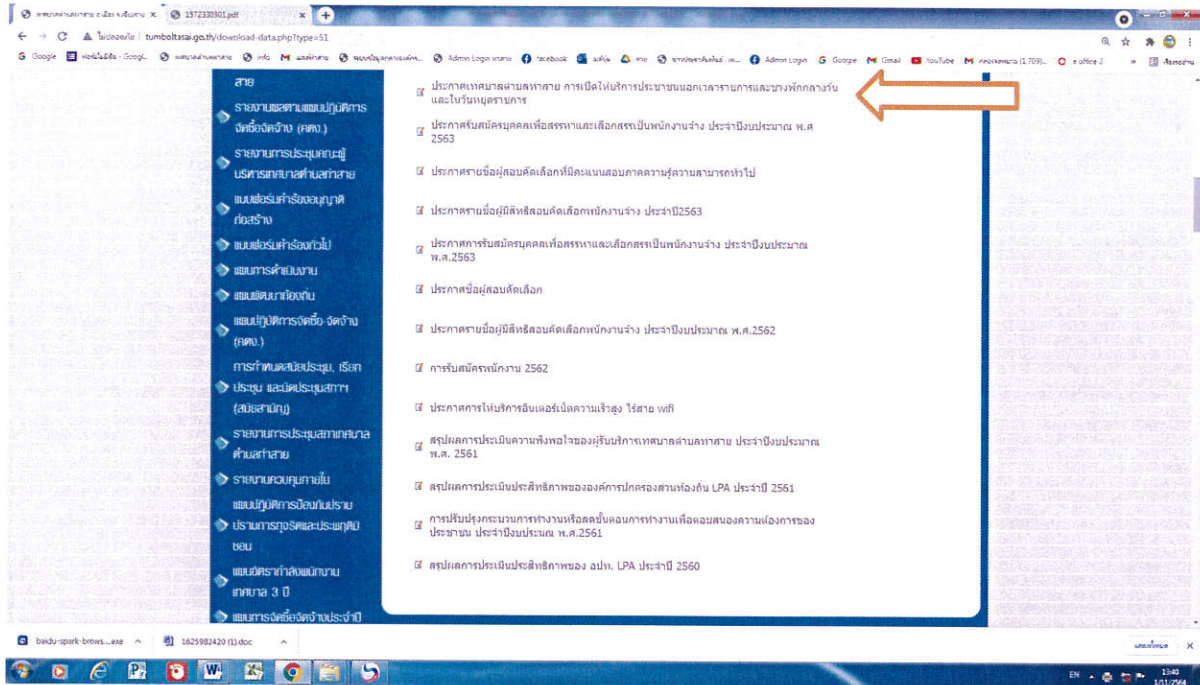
เทศบาลตำบลท่าสาย อ.เมือง จ.เชียงราย × 1572330301.pdf × +

← → C ไม่ปลอดภัย | tumboltasai.go.th/download-data.php?type=51

Google ห้องเรียนดิจิทัล - Googl... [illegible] info M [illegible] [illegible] Admin Login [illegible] facebook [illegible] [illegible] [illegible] Admin Login Google Gmail YouTube M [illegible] (1,709)... e office J » เรื่องอ่าน

สาย

รายงานผลตามแผนปฏิบัติการจัดซื้อจัดจ้าง (ผด.)

รายงานการประชุมคณะผู้บริหารเทศบาลตำบลท่าสาย

แบบฟอร์มคำร้องขออนุญาตก่อสร้าง

แบบฟอร์มคำร้องทั่วไป

แผนการดำเนินงาน

แผนพัฒนาท้องถิ่น

แผนปฏิบัติการจัดซื้อ-จัดจ้าง (ผด.)

การกำหนดสมัยประชุม, เรียกประชุม และมติประชุมสภาฯ (สมัยสามัญ)

รายงานการประชุมสภาเทศบาลตำบลท่าสาย

รายงานควบคุมภายใน

แผนปฏิบัติการป้องกันปราบปรามการทุจริตและประพฤติมิชอบ

แผนอัตรากำลังพนักงานเทศบาล 3 ปี

แผนการจัดซื้อจัดจ้างประจำปี

ประกาศเทศบาลตำบลท่าสาย การเปิดให้บริการประชาชนนอกเวลาราชการและช่วงพักกลางวันและในวันหยุดราชการ

ประกาศรับสมัครบุคคลเพื่อสรรหาและเลือกสรรเป็นพนักงานจ้าง ประจำปีงบประมาณ พ.ศ 2563

ประกาศรายชื่อผู้สอบคัดเลือกที่มีคะแนนสอบภาคความรู้ความสามารถทั่วไป

ประกาศรายชื่อผู้มีสิทธิสอบคัดเลือกพนักงานจ้าง ประจำปี2563

ประกาศการรับสมัครบุคคลเพื่อสรรหาและเลือกสรรเป็นพนักงานจ้าง ประจำปีงบประมาณ พ.ศ.2563

ประกาศชื่อผู้สอบคัดเลือก

ประกาศรายชื่อผู้มีสิทธิสอบคัดเลือกพนักงานจ้าง ประจำปีงบประมาณ พ.ศ.2562

การรับสมัครพนักงาน 2562

ประกาศการให้บริการอินเตอร์เน็ตความเร็วสูง ไร้สาย wifi

สรุปผลการประเมินความพึงพอใจของผู้รับบริการเทศบาลตำบลท่าสาย ประจำปีงบประมาณ พ.ศ. 2561

สรุปผลการประเมินประสิทธิภาพขององค์กรปกครองส่วนท้องถิ่น LPA ประจำปี 2561

การปรับปรุงกระบวนการทำงานหรือลดขั้นตอนการทำงานเพื่อตอบสนองความต้องการของประชาชน ประจำปีงบประมาณ พ.ศ.2561

สรุปผลการประเมินประสิทธิภาพของ อปท. LPA ประจำปี 2560

baidu-spark-brows....exe ^ 1625982420 (1).doc ^ แสดงทั้งหมด ×

EN 13:40 1/11/2564